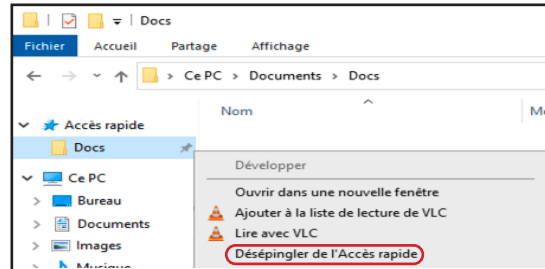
Docs

Fichier Accueil Partage Affichage

Ce PC > Documents > Docs

Nom

Mo

Accès rapide

Docs

Ce PC

Bureau

Documents

Images

Musique

Développer

Ouvrir dans une nouvelle fenêtre

Ajouter à la liste de lecture de VLC

Lire avec VLC

Désépingler de l'Accès rapide